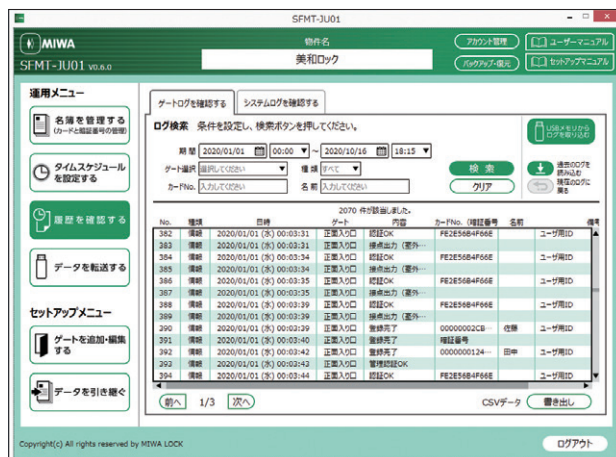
SFMT-JU01

MIWA
SFMT-JU01 v0.6.0

物件名
美和ロック

アカウント管理
バックアップ・復元
ユーザーマニュアル
セットアップマニュアル

運用メニュー
名簿を管理する (カードと暗証番号の管理)
タイムスケジュールを設定する
履歴を確認する
データを転送する

セットアップメニュー
ゲートを追加・編集する
データを引き継ぐ

ゲートログを確認する
システムログを確認する

ログ検索 条件を設定し、検索ボタンを押してください。

USBメモリからログを取り込む

期 間 2020/01/01 00:00 ~ 2020/10/16 18:15
ゲート選択 選択してください
種 類 すべて
カードNo. 入力してください
名 前 入力してください
検 索
クリア
過去のログを読み込む
現在のログに戻る

2070 件が該当しました。

| No. | 種類 | 日時 | ゲート | 内容 | カードNo.（暗証番号） | 名前 | 備考 |
|---|---|---|---|---|---|---|---|
| 382 | 情報 | 2020/01/01 (水) 00:03:31 | 正面入り口 | 認証OK | FE2E56B4F66E | | ユーザ用ID |
| 383 | 情報 | 2020/01/01 (水) 00:03:31 | 正面入り口 | 接点出力（案外... | | | |
| 384 | 情報 | 2020/01/01 (水) 00:03:34 | 正面入り口 | 認証OK | FE2E56B4F66E | | ユーザ用ID |
| 385 | 情報 | 2020/01/01 (水) 00:03:34 | 正面入り口 | 接点出力（案外... | | | |
| 386 | 情報 | 2020/01/01 (水) 00:03:35 | 正面入り口 | 認証OK | FE2E56B4F66E | | ユーザ用ID |
| 387 | 情報 | 2020/01/01 (水) 00:03:35 | 正面入り口 | 接点出力（案外... | | | |
| 388 | 情報 | 2020/01/01 (水) 00:03:36 | 正面入り口 | 認証OK | FE2E56B4F66E | | ユーザ用ID |
| 389 | 情報 | 2020/01/01 (水) 00:03:36 | 正面入り口 | 接点出力（案外... | | | |
| 390 | 情報 | 2020/01/01 (水) 00:03:39 | 正面入り口 | 登録完了 | 00000002CB... | 佐藤 | ユーザ用ID |
| 391 | 情報 | 2020/01/01 (水) 00:03:40 | 正面入り口 | 登録完了 | 暗証番号 | | ユーザ用ID |
| 392 | 情報 | 2020/01/01 (水) 00:03:42 | 正面入り口 | 登録完了 | 0000000124... | 田中 | ユーザ用ID |
| 393 | 情報 | 2020/01/01 (水) 00:03:43 | 正面入り口 | 管理認証OK | | | |
| 394 | 情報 | 2020/01/01 (水) 00:03:44 | 正面入り口 | 認証OK | FE2E56B4F66E | | ユーザ用ID |

前へ 1/3 次へ
CSVデータ 書き出し

Copyright(c) All rights reserved by MIWA LOCK
ログアウト